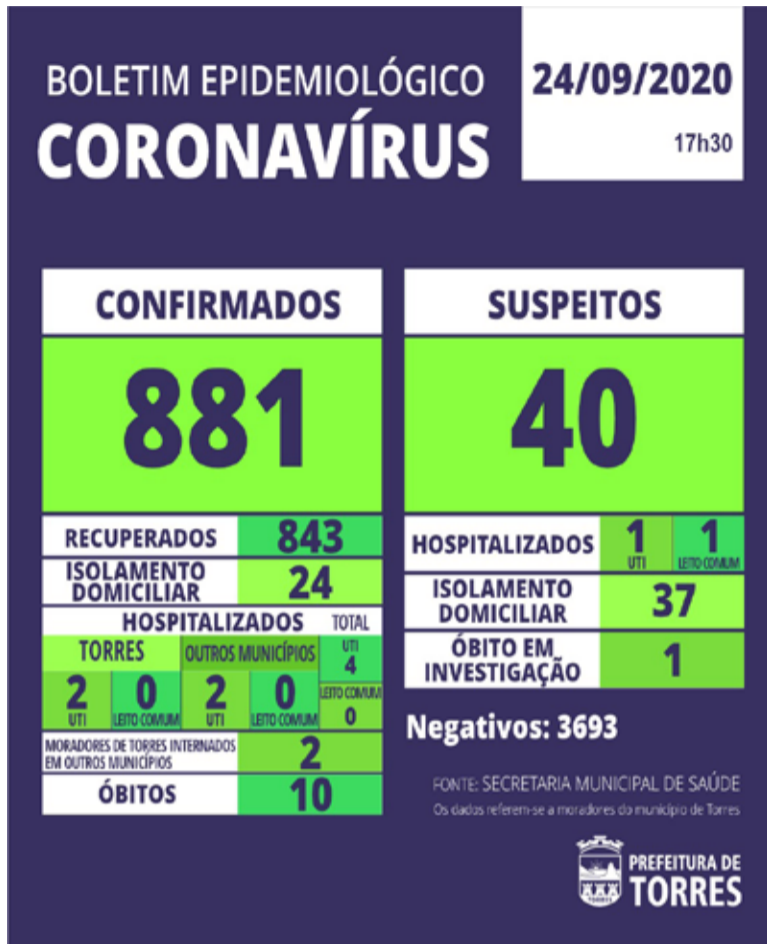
BOLETIM EPIDEMIOLÓGICO
CORONAVÍRUS

24/09/2020
17h30

CONFIRMADOS
881

RECUPERADOS 843
ISOLAMENTO DOMICILIAR 24
HOSPITALIZADOS
TOTAL
UTI 4
LEITO COMUM 0
TORRES
2 UTI
0 LEITO COMUM
OUTROS MUNICÍPIOS
2 UTI
0 LEITO COMUM
MORADORES DE TORRES INTERNADOS EM OUTROS MUNICÍPIOS 2
ÓBITOS 10

SUSPEITOS
40

HOSPITALIZADOS 1 UTI 1 LEITO COMUM
ISOLAMENTO DOMICILIAR 37
ÓBITO EM INVESTIGAÇÃO 1

Negativos: 3693

FONTE: SECRETARIA MUNICIPAL DE SAÚDE
Os dados referem-se a moradores do município de Torres

PREFEITURA DE TORRES